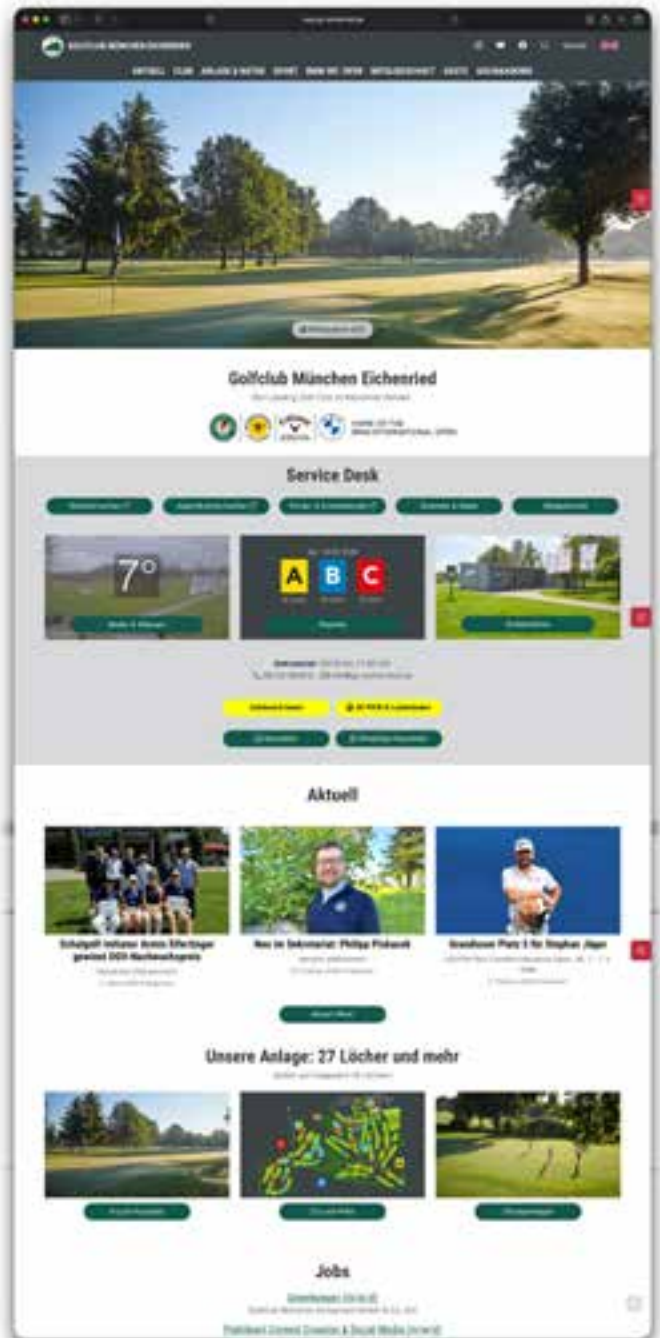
GOLFCLUB MÜNCHEN EICHENRIED

AKTUELL CLUB ANLAGE & WETTER SPORT BMW INT. OPEN MITGLIEDSCHAFT GÄSTE GOLFAKADEMIE

Golfclub München Eichenried

HOME OF THE BMW INTERNATIONAL OPEN

Service Desk

7°

A B C

Aktuell

Schulgolf-Initiator Armin Effertsberger gewinnt DGV-Nachwuchspreis

Neu im Sekretariat: Philipp Piskaček

Grandhoven Platz 5 für Stephan Jäger

Unsere Anlage: 27 Löcher und mehr

Jobs